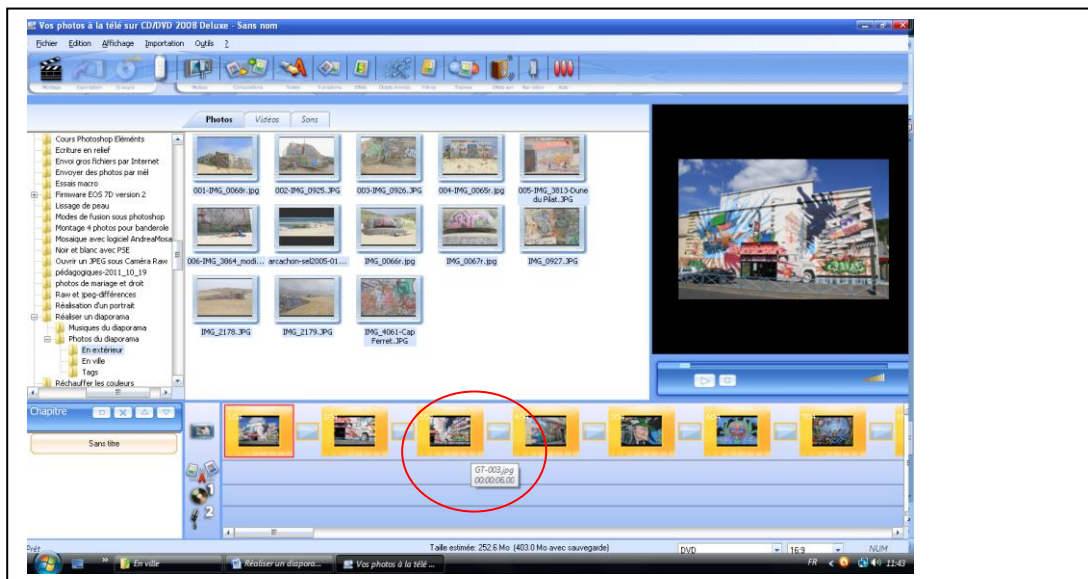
Vos photos à la télé sur CD/DVD 2008 Deluxe - Sans nom

Fichier Edition Affichage Importation Outils ?

Photos Vidéos Sons

Cours Photoshop Eléments
Ecriture en relief
Envoi gros fichiers par Internet
Envoyer des photos par mél
Essais macro
Firmware EOS 7D version 2
Lissage de peau
Modes de fusion sous photoshop
Montage 4 photos pour banderole
Mosaique avec logiciel AndreaMosa
Noir et blanc avec PSE
Ouvrir un JPEG sous Caméra Raw
pédagogiques-2011_10_19
photos de mariage et droit
Raw et jpeg-différences
Réalisation d'un portrait
Réaliser un diaporama
Musiques du diaporama
Photos du diaporama
En extérieur
En ville
Tags
Réchauffer les couleurs

001-IMG_0068r.jpg
002-IMG_0925.JPG
003-IMG_0926.JPG
004-IMG_0065r.jpg
005-IMG_3813-Dune du Pilat.JPG
006-IMG_3864_modi...
arcachon-sel2005-01...
IMG_0066r.jpg
IMG_0067r.jpg
IMG_0927.JPG
IMG_2178.JPG
IMG_2179.JPG
IMG_4061-Cap Ferret.JPG

Chapitre

Sans titre

GT-003.jpg
00:00:06.00

Prêt

Taille estimée: 252.6 Mo (403.0 Mo avec sauvegarde)

DVD

16:9

NUM

En ville

Réaliser un diapora...

Vos photos à la télé ...

FR

11:43